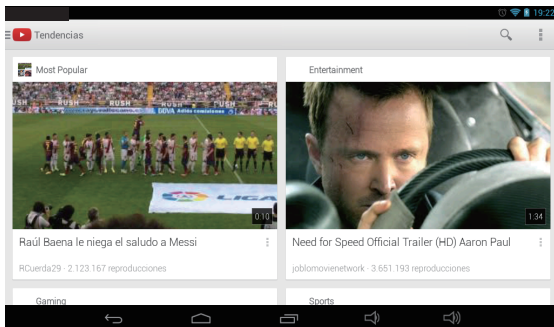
19:22

Tendencias

Most Popular

RUSH RUSH RUSH

Avila comisiones

LIGA

0:10

Raúl Baena le niega el saludo a Messi

RCuerda29 · 2.123.167 reproducciones

Entertainment

1:34

Need for Speed Official Trailer (HD) Aaron Paul

joblomovienetwork · 3.651.193 reproducciones

Gaming

Sports